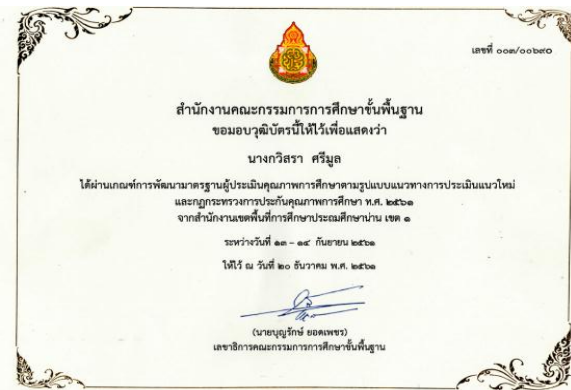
เลขที่ ๐๐๓/๐๐๒๙๐

สำนักงานคณะกรรมการการศึกษาขั้นพื้นฐาน
ขอมอบวุฒิบัตรนี้ให้ไว้เพื่อแสดงว่า

นางกวิสรา ศรีมูล

ได้ผ่านเกณฑ์การพัฒนามาตรฐานผู้ประเมินคุณภาพการศึกษาตามรูปแบบแนวทางการประเมินแนวใหม่
และกฎกระทรวงการประกันคุณภาพการศึกษา พ.ศ. ๒๕๖๑
จากสำนักงานเขตพื้นที่การศึกษาประถมศึกษาน่าน เขต ๑

ระหว่างวันที่ ๑๓ - ๑๔ กันยายน ๒๕๖๑

ให้ไว้ ณ วันที่ ๒๐ ธันวาคม พ.ศ. ๒๕๖๑

(นายบุญรักษ์ ยอดเพชร)
เลขาธิการคณะกรรมการการศึกษาขั้นพื้นฐาน